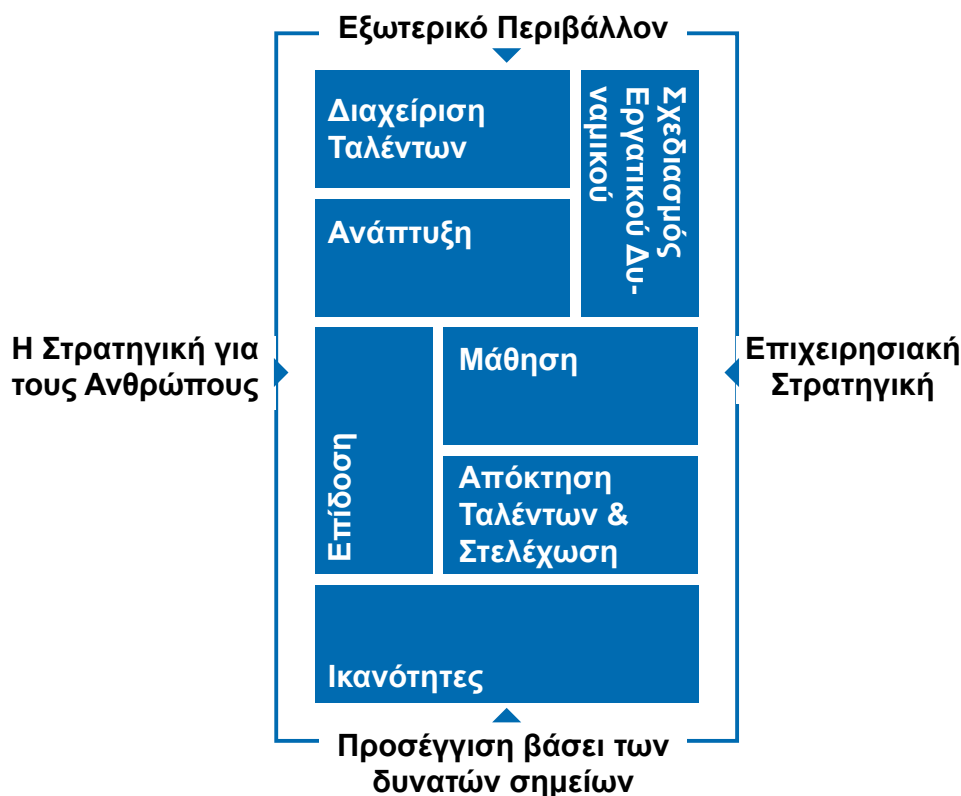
Εξωτερικό Περιβάλλον

Διαχείριση Ταλέντων

Σχεδιασμός Εργατικού Δυναμικού

Ανάπτυξη

Η Στρατηγική για τους Ανθρώπους

Επιχειρησιακή Στρατηγική

Μάθηση

Επίδοση

Απόκτηση Ταλέντων & Στελέχωση

Ικανότητες

Προσέγγιση βάσει των δυνατών σημείων